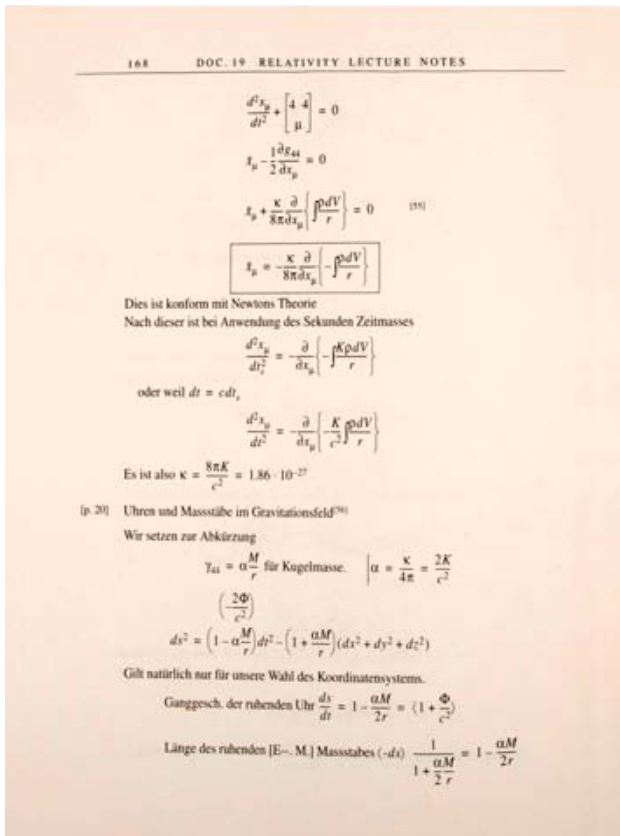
168 DOC. 19 RELATIVITY LECTURE NOTES

$\frac{d^2x_\mu}{dt^2} + \begin{bmatrix} 4 & 4 \\ \mu \end{bmatrix} = 0$

$\mathfrak{k}_\mu - \frac{1}{2}\frac{\partial g_{44}}{dx_\mu} = 0$

$\mathfrak{k}_\mu + \frac{\kappa}{8\pi}\frac{\partial}{dx_\mu}\left\{\int\frac{\rho dV}{r}\right\} = 0$ [55]

$\mathfrak{k}_\mu = -\frac{\kappa}{8\pi}\frac{\partial}{dx_\mu}\left\{-\int\frac{\rho dV}{r}\right\}$

Dies ist konform mit Newtons Theorie

Nach dieser ist bei Anwendung des Sekunden Zeitmasses

$\frac{d^2x_\mu}{dt_s^2} = -\frac{\partial}{dx_\mu}\left\{-\int\frac{K\rho dV}{r}\right\}$

oder weil $dt = cdt_s$

$\frac{d^2x_\mu}{dt^2} = -\frac{\partial}{dx_\mu}\left\{-\frac{K}{c^2}\int\frac{\rho dV}{r}\right\}$

Es ist also $\kappa = \frac{8\pi K}{c^2} = 1.86 \cdot 10^{-27}$

[p. 20] Uhren und Massstäbe im Gravitationsfeld[56]

Wir setzen zur Abkürzung

$\gamma_{44} = \alpha\frac{M}{r}$ für Kugelmasse. $\left|\alpha = \frac{\kappa}{4\pi} = \frac{2K}{c^2}\right.$

$\left(\frac{-2\Phi}{c^2}\right)$

$ds^2 = \left(1-\alpha\frac{M}{r}\right)dt^2 - \left(1+\frac{\alpha M}{r}\right)(dx^2+dy^2+dz^2)$

Gilt natürlich nur für unsere Wahl des Koordinatensystems.

Ganggesch. der ruhenden Uhr $\frac{ds}{dt} = 1-\frac{\alpha M}{2r} = (1+\frac{\Phi}{c^2})$

Länge des ruhenden [E–. M.] Massstabes $(-ds)$ $\frac{1}{1+\frac{\alpha M}{2r}} = 1-\frac{\alpha M}{2r}$